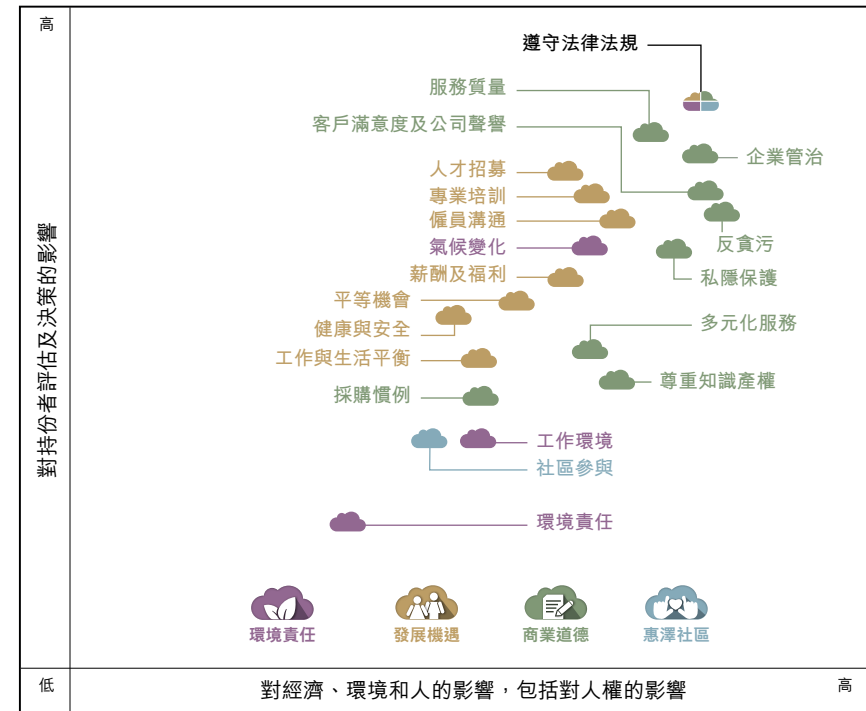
高

對持份者評估及決策的影響

遵守法律法規

服務質量

客戶滿意度及公司聲譽

企業管治

人才招募

專業培訓

僱員溝通

反貪污

氣候變化

私隱保護

薪酬及福利

平等機會

健康與安全

多元化服務

工作與生活平衡

尊重知識產權

採購慣例

工作環境

社區參與

環境責任

環境責任

發展機遇

商業道德

惠澤社區

低

對經濟、環境和人的影響，包括對人權的影響

高